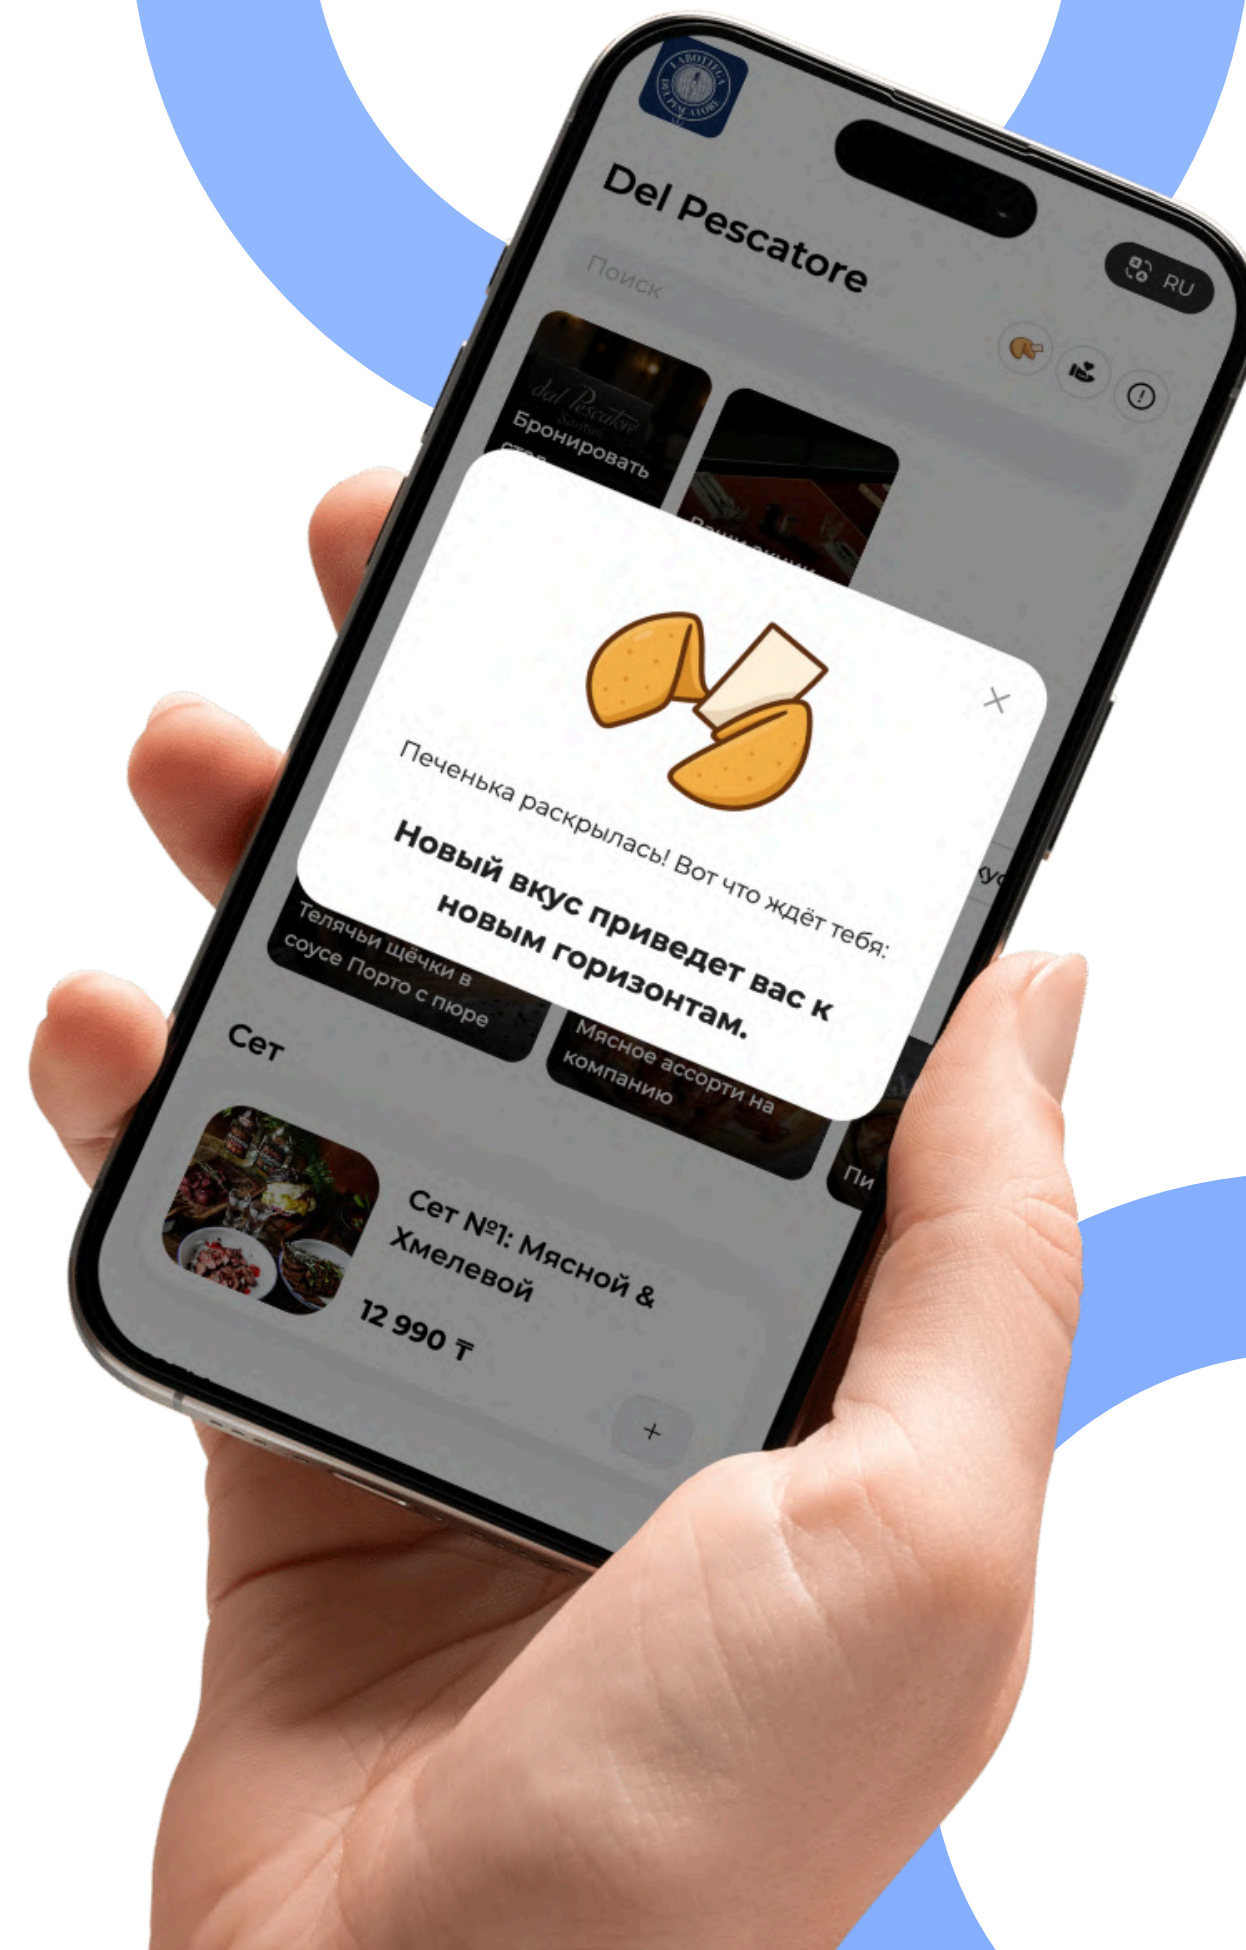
Del Pescatore

RU

Поиск

Бронировать

×

Печенька раскрылась! Вот что ждёт тебя:

Новый вкус приведет вас к новым горизонтам.

Телячьи щёчки в соусе Порто с пюре

Мясное ассорти на компанию

Пи

Сет

Сет №1: Мясной & Хмелевой

12 990 ₸

+